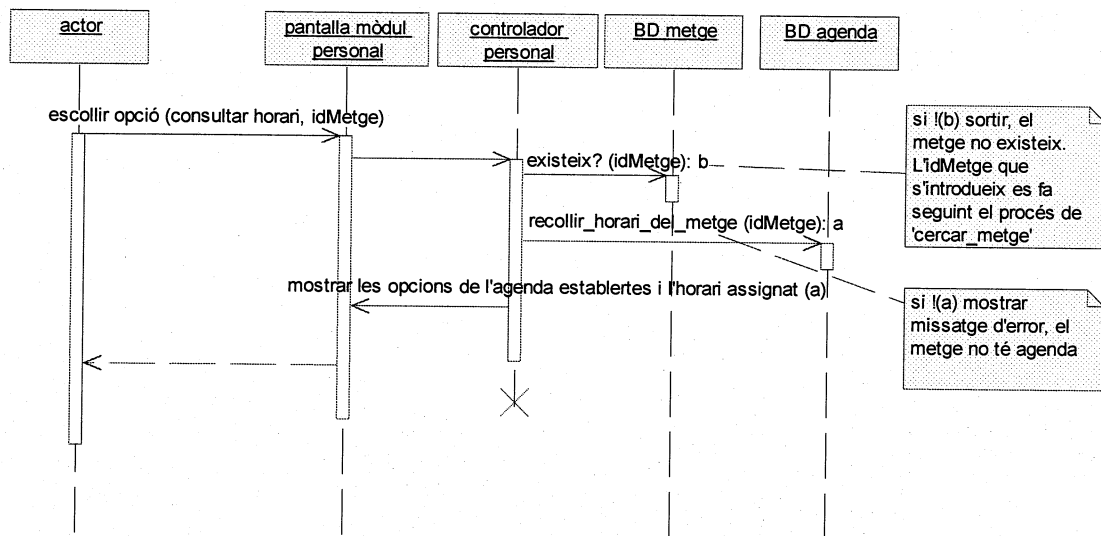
actor

pantalla mòdul personal

controlador personal

BD metge

BD agenda

escollir opció (consultar horari, idMetge)

existeix? (idMetge): b

recollir_horari_del_metge (idMetge): a

mostrar les opcions de l'agenda establertes i l'horari assignat (a)

si !(b) sortir, el metge no existeix. L'idMetge que s'introdueix es fa seguint el procés de 'cercar_metge'

si !(a) mostrar missatge d'error, el metge no té agenda